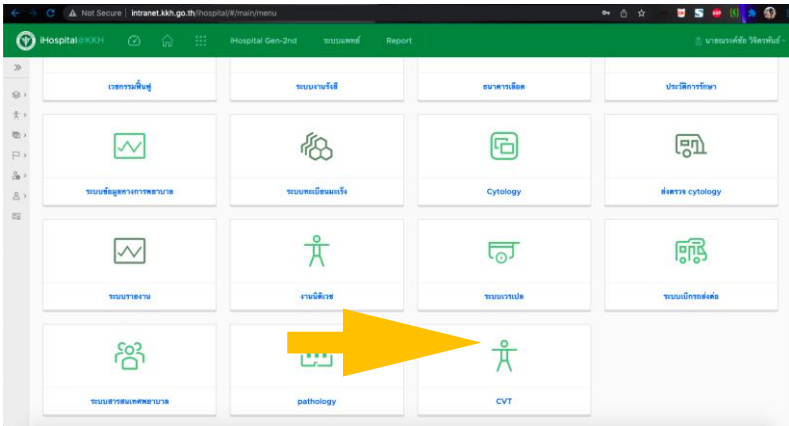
Not Secure | intranet.kkh.go.th/ihospital/#/main/menu

iHospital@KKH iHospital Gen-2nd ระบบแพทย์ Report

นายธนากร์ชัย วิจิตรพันธ์

เวชกรรมฟื้นฟู

ระบบงานรังสี

ธนาคารเลือด

ประวัติการรักษา

ระบบข้อมูลทางการพยาบาล

ระบบทะเบียนมะเร็ง

Cytology

ส่งตรวจ cytology

ระบบรายงาน

งานนิติเวช

ระบบเวรเปล

ระบบเบิกรถส่งต่อ

ระบบสารสนเทศพยาบาล

pathology

CVT